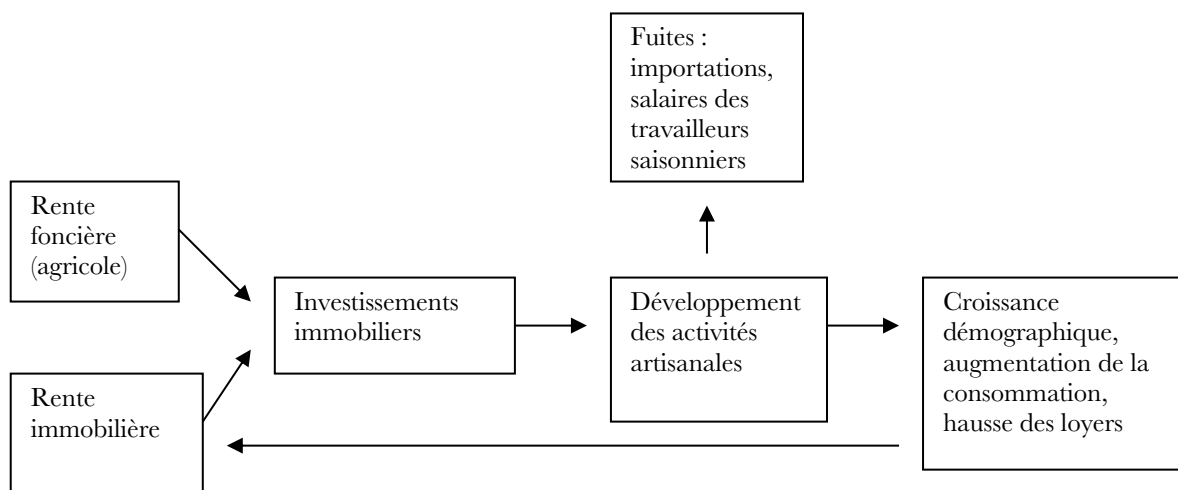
Fuites : importations, salaires des travailleurs saisonniers

Rente foncière (agricole)

Rente immobilière

Investissements immobiliers

Développement des activités artisanales

Croissance démographique, augmentation de la consommation, hausse des loyers